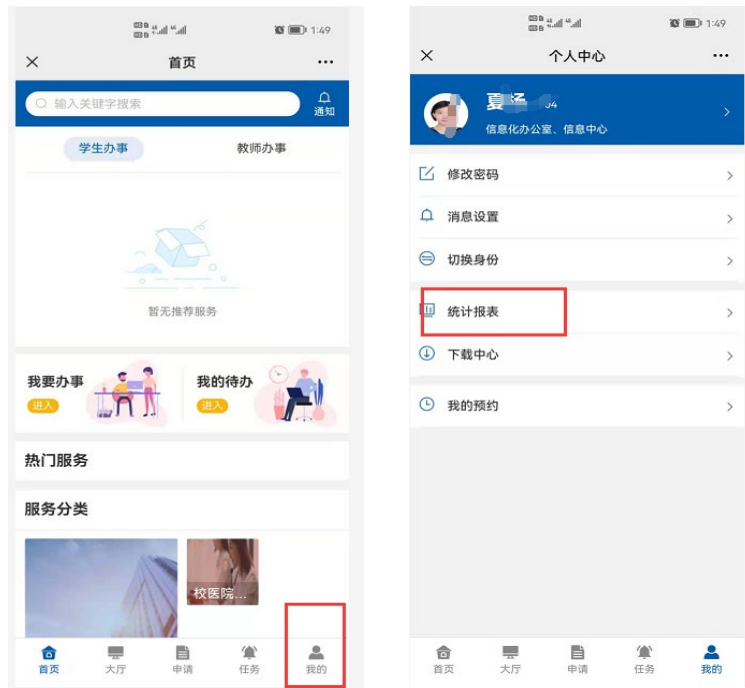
1:49

首页

输入关键字搜索

通知

学生办事

教师办事

暂无推荐服务

我要办事

进入

我的待办

进入

热门服务

服务分类

校医院...

首页

大厅

申请

任务

我的

1:49

个人中心

夏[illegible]

信息化办公室、信息中心

修改密码

消息设置

切换身份

统计报表

下载中心

我的预约

首页

大厅

申请

任务

我的